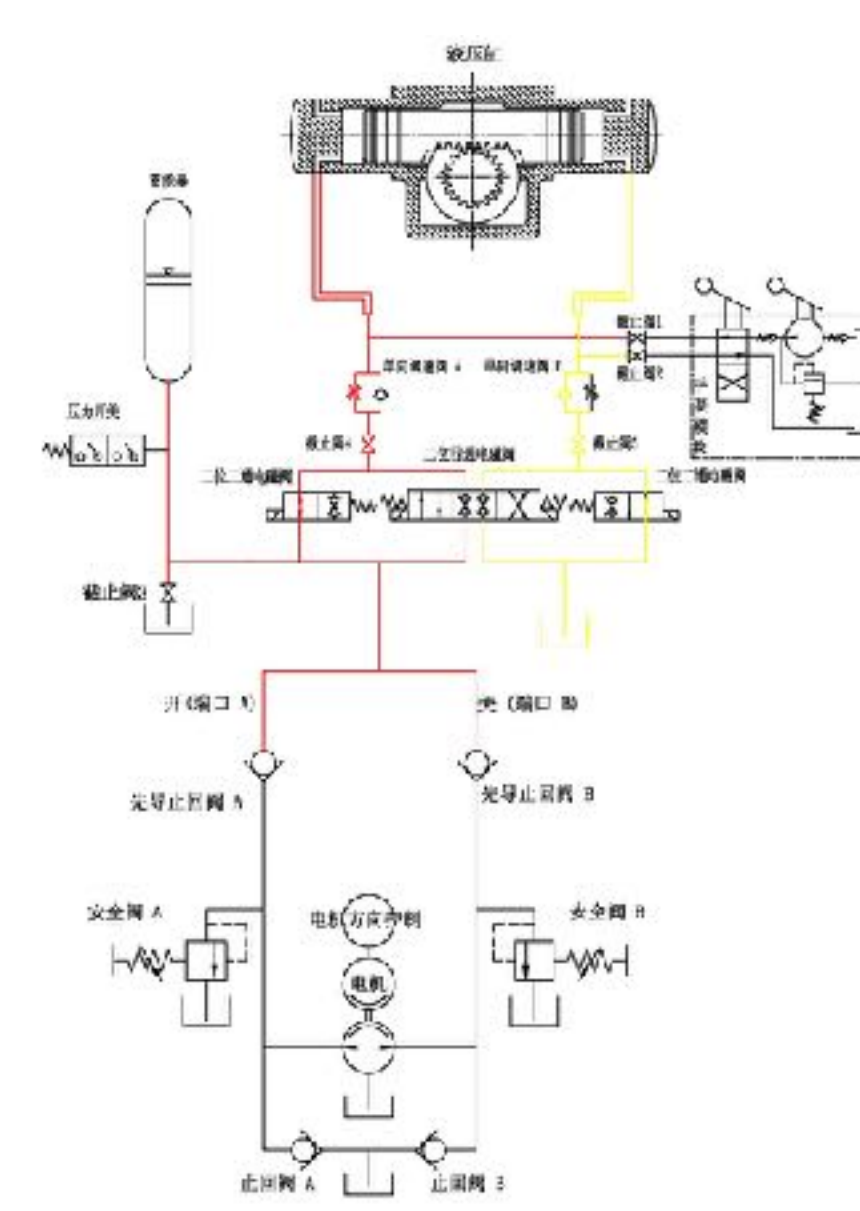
液压缸

蓄能器

压力开关

截止阀1

截止阀2

单向调速阀 A

单向调速阀 B

截止阀A

截止阀B

手动阀组

二位二通电磁阀

二位四通电磁阀

二位二通电磁阀

截止阀3

开（端口 A）

关（端口 B）

先导止回阀 A

先导止回阀 B

安全阀 A

安全阀 B

电机方向控制

电机

止回阀 A

止回阀 B